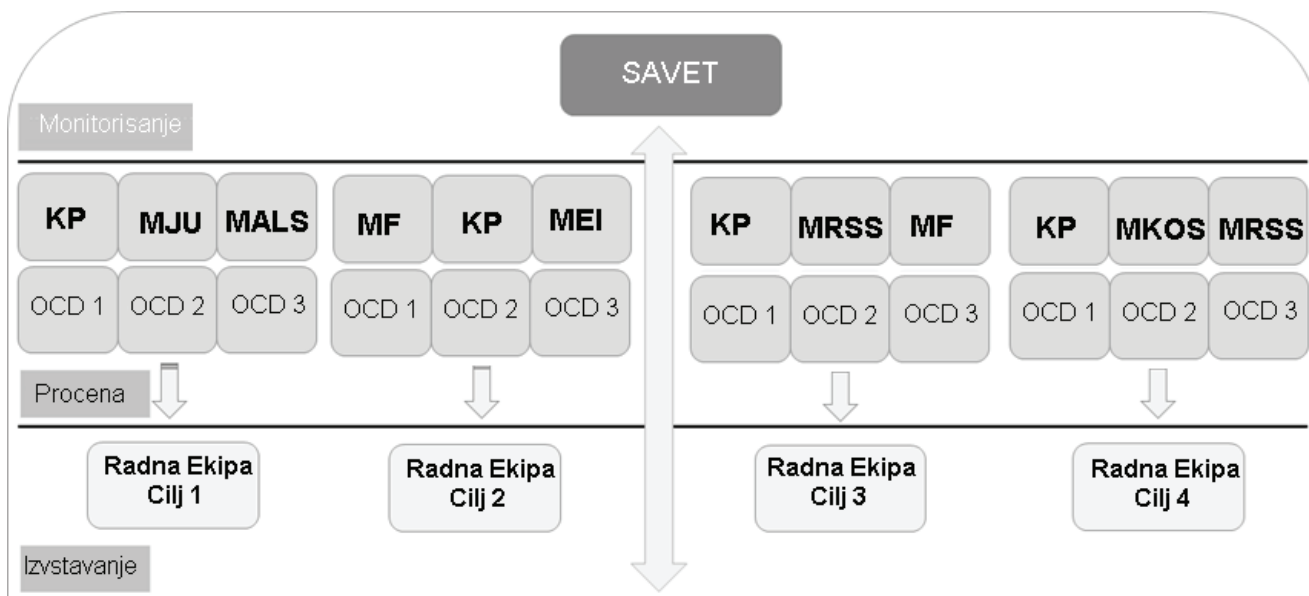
SAVET

Monitorisanje

KP MJU MALS
OCD 1 OCD 2 OCD 3

MF KP MEI
OCD 1 OCD 2 OCD 3

KP MRSS MF
OCD 1 OCD 2 OCD 3

KP MKOS MRSS
OCD 1 OCD 2 OCD 3

Procena

Radna Ekipa Cilj 1

Radna Ekipa Cilj 2

Radna Ekipa Cilj 3

Radna Ekipa Cilj 4

Izvstavanje